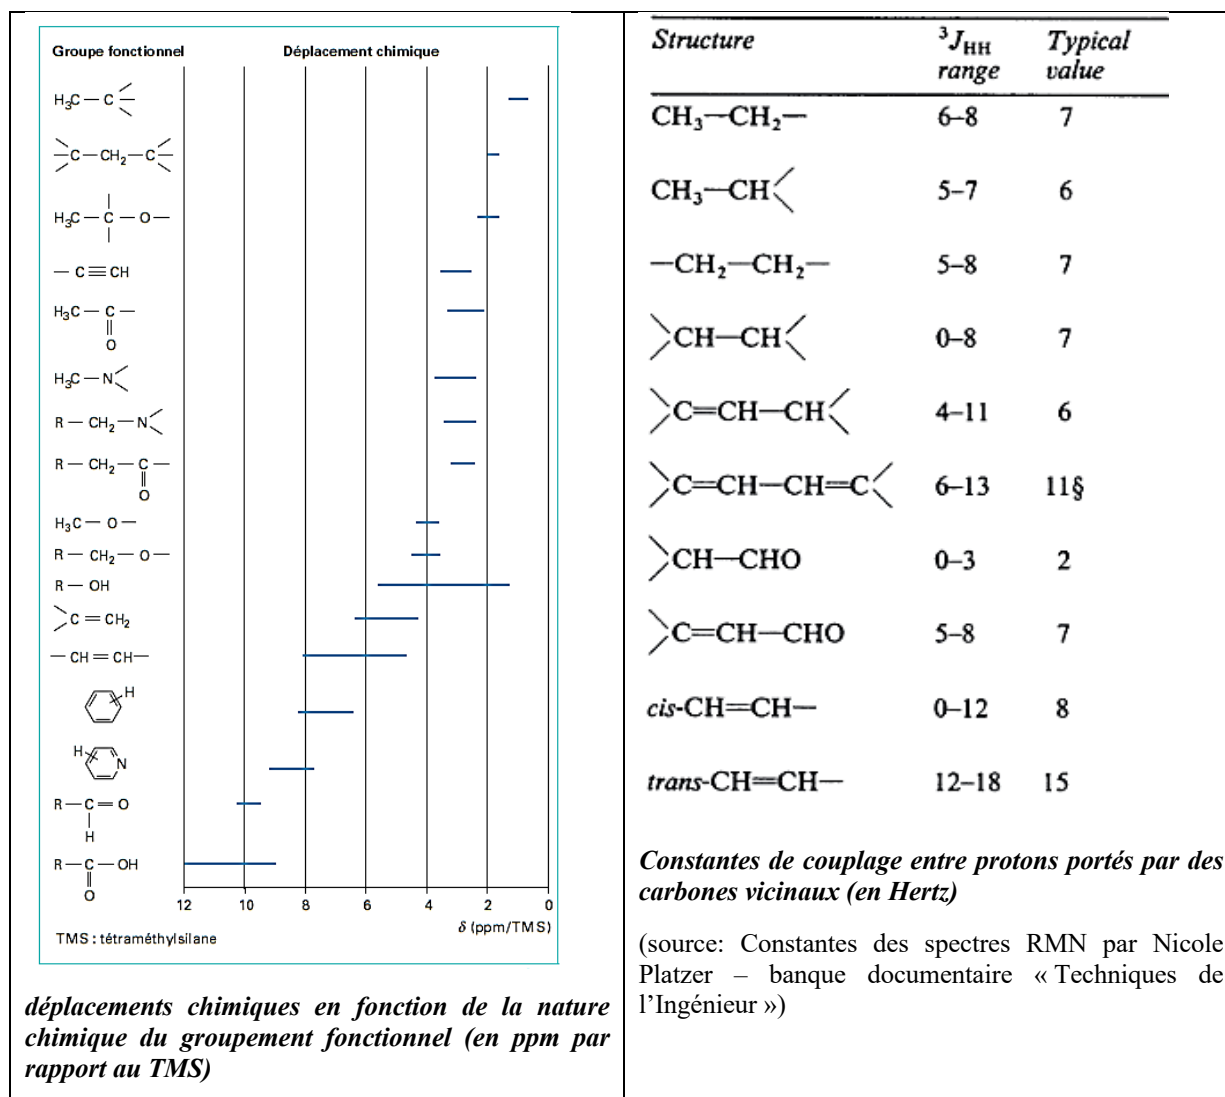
Groupe fonctionnel

Déplacement chimique

$H_3C-C\lessdot$

$\gt C-CH_2-C\lessdot$

$H_3C-\overset{|}{\underset{|}{C}}-O-$

$-C\equiv CH$

$H_3C-\underset{\|}{C}-$ O

$H_3C-N\lessdot$

$R-CH_2-N\lessdot$

$R-CH_2-\underset{\|}{C}-$ O

$H_3C-O-$

$R-CH_2-O-$

$R-OH$

$\gt C=CH_2$

$-CH=CH-$

H

H N

$R-\underset{|}{C}=O$ H

$R-\underset{\|}{C}-OH$ O

12 10 8 6 4 2 0

$\delta$ (ppm/TMS)

TMS : tétraméthylsilane

déplacements chimiques en fonction de la nature chimique du groupement fonctionnel (en ppm par rapport au TMS)

| Structure | $^3J_{HH}$ range | Typical value |
|---|---|---|
| $CH_3-CH_2-$ | 6–8 | 7 |
| $CH_3-CH\lessdot$ | 5–7 | 6 |
| $-CH_2-CH_2-$ | 5–8 | 7 |
| $\gt CH-CH\lessdot$ | 0–8 | 7 |
| $\gt C=CH-CH\lessdot$ | 4–11 | 6 |
| $\gt C=CH-CH=C\lessdot$ | 6–13 | 11§ |
| $\gt CH-CHO$ | 0–3 | 2 |
| $\gt C=CH-CHO$ | 5–8 | 7 |
| cis-CH=CH– | 0–12 | 8 |
| trans-CH=CH– | 12–18 | 15 |

Constantes de couplage entre protons portés par des carbones vicinaux (en Hertz)

(source: Constantes des spectres RMN par Nicole Platzer – banque documentaire « Techniques de l’Ingénieur »)